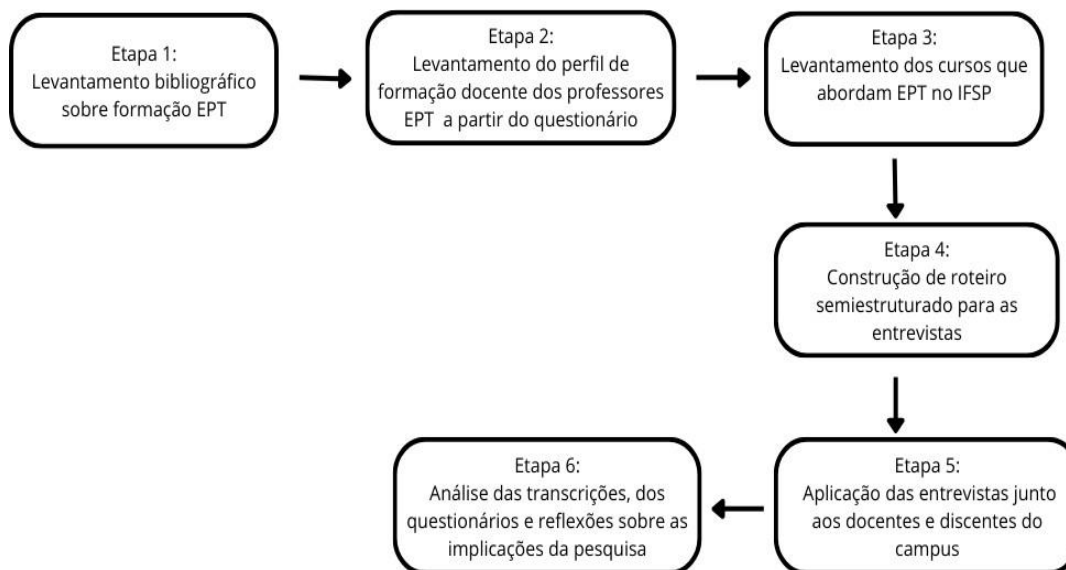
Etapa 1:
Levantamento bibliográfico sobre formação EPT

Etapa 2:
Levantamento do perfil de formação docente dos professores EPT a partir do questionário

Etapa 3:
Levantamento dos cursos que abordam EPT no IFSP

Etapa 4:
Construção de roteiro semiestruturado para as entrevistas

Etapa 5:
Aplicação das entrevistas junto aos docentes e discentes do campus

Etapa 6:
Análise das transcrições, dos questionários e reflexões sobre as implicações da pesquisa